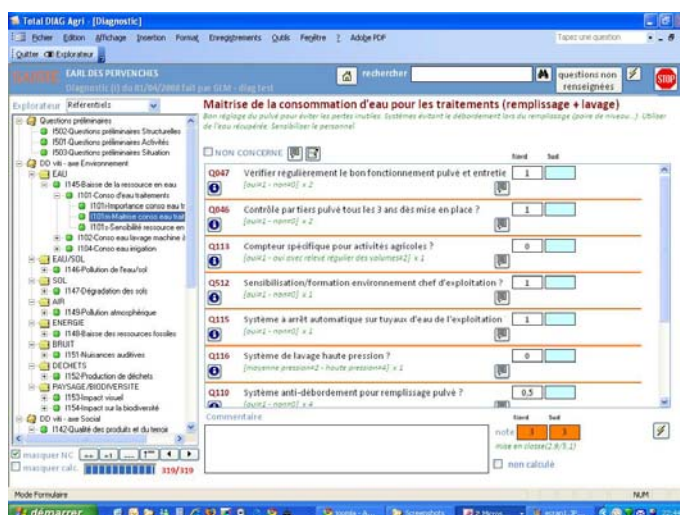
Total DIAG Agri - [Diagnostic]

Fichier Édition Affichage Insertion Format Enregistrements Outils Fenêtre ? Adobe PDF

Tapez une question

Quitter Explorateur

EARL DES PERVENCHES

Diagnostic (I) du 01/04/2008 fait par GLM - diag test

rechercher

questions non renseignées

STOP

Explorateur Référentiels

Questions préliminaires
I502-Questions préliminaires Structurelles
I501-Questions préliminaires Activités
I503-Questions préliminaires Situation
DD viti - axe Environnement
EAU
I145-Baisse de la ressource en eau
I101-Conso d'eau traitements
I101n-Importance conso eau tr
I101m-Maitrise conso eau trait
I101s-Sensibilité ressource en
I102-Conso eau lavage machine à
I104-Conso eau irrigation
EAU/SOL
I146-Pollution de l'eau/sol
SOL
I147-Dégradation des sols
AIR
I149-Pollution atmosphérique
ENERGIE
I148-Baisse des ressources fossiles
BRUIT
I151-Nuisances auditives
DECHETS
I152-Production de déchets
PAYSAGE/BIODIVERSITE
I153-Impact visuel
I154-Impact sur la biodiversité
DD viti - axe Social
I142-Qualité des produits et du terroir

masquer NC
masquer calc. 319/319

Maitrise de la consommation d'eau pour les traitements (remplissage + lavage)

Bon réglage du pulvé pour éviter les pertes inutiles. Systèmes évitant le débordement lors du remplissage (poire de niveau...). Utiliser de l'eau récupérée. Sensibiliser le personnel

NON CONCERNE

Rend Sad

Q047 Vérifier régulièrement le bon fonctionnement pulvé et entretie [oui=1 - non=0] x 2 1

Q046 Contrôle partiers pulvé tous les 3 ans dès mise en place ? [oui=1 - non=0] x 2 1

Q113 Compteur spécifique pour activités agricoles ? [oui=1 - oui avec relevé régulier des volumes=2] x 1 0

Q512 Sensibilisation/formation environnement chef d'exploitation ? [oui=1 - non=0] x 1 1

Q115 Système à arrêt automatique sur tuyaux d'eau de l'exploitation [oui=1 - non=0] x 1 1

Q116 Système de lavage haute pression ? [moyenne pression=2 - haute pression=4] x 1 0

Q110 Système anti-débordement pour remplissage pulvé ? [oui=1 - non=0] x 4 0,5

Commentaire

Rend Sad
note 3 3
mise en classe(2,8/5,1)
non calculé

Mode Formulaire

NUM

démarrer